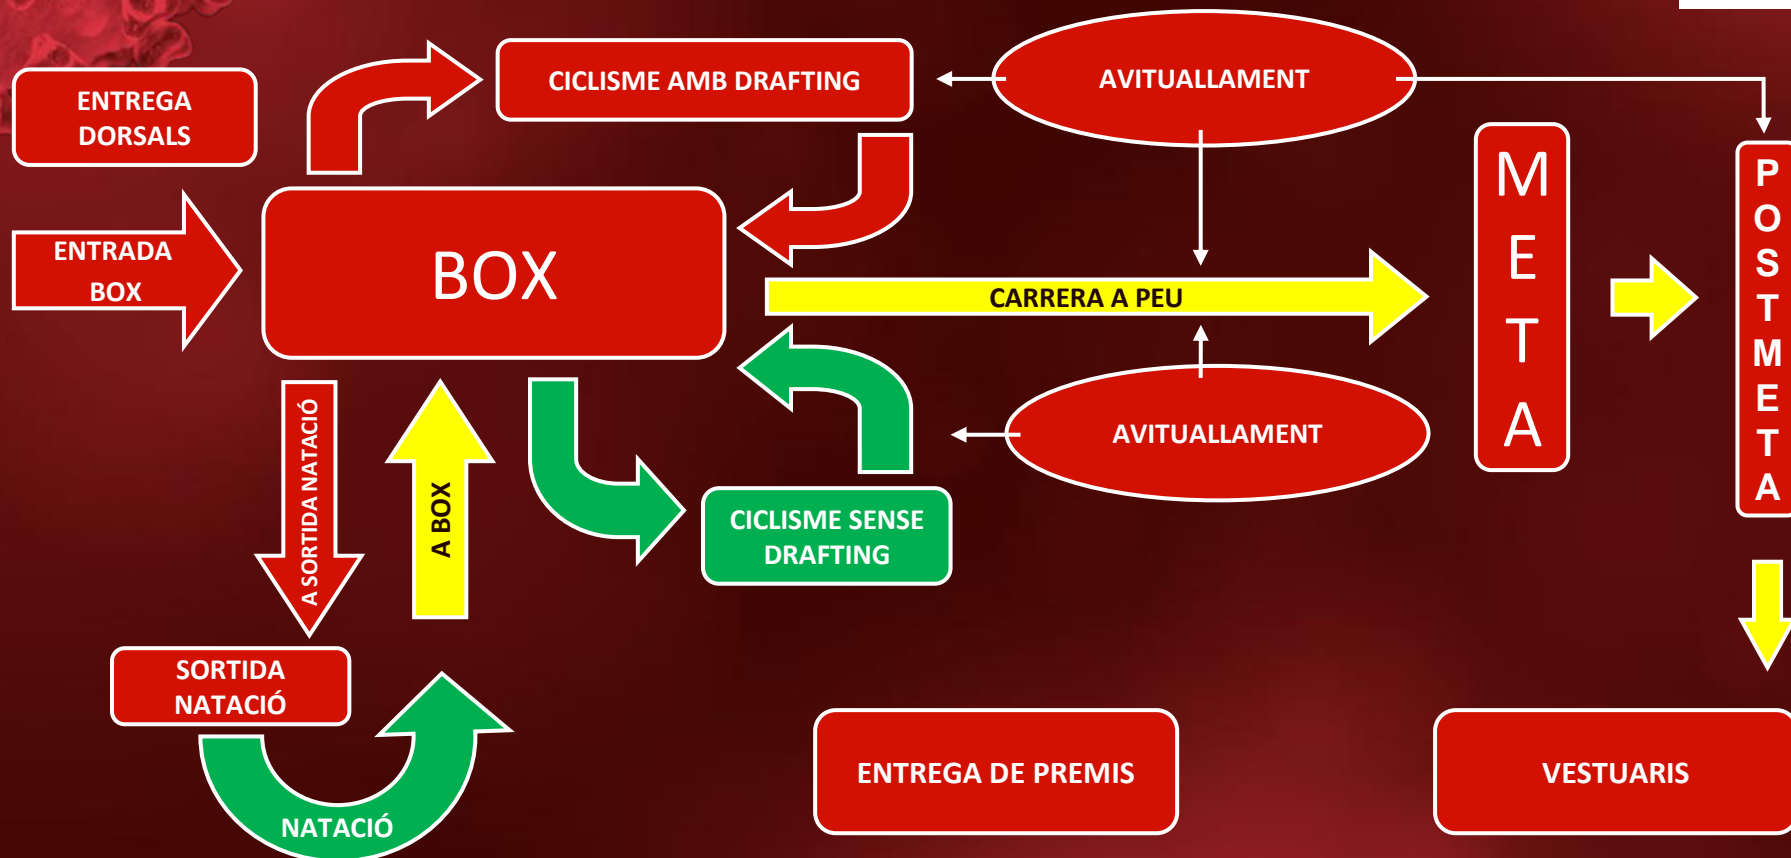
ENTREGA DORSALS

CICLISME AMB DRAFTING

AVITUALLAMENT

ENTRADA BOX

BOX

META

POSTMETA

CARRERA A PEU

AVITUALLAMENT

A SORTIDA NATACIÓ

A BOX

CICLISME SENSE DRAFTING

SORTIDA NATACIÓ

NATACIÓ

ENTREGA DE PREMIS

VESTUARIS